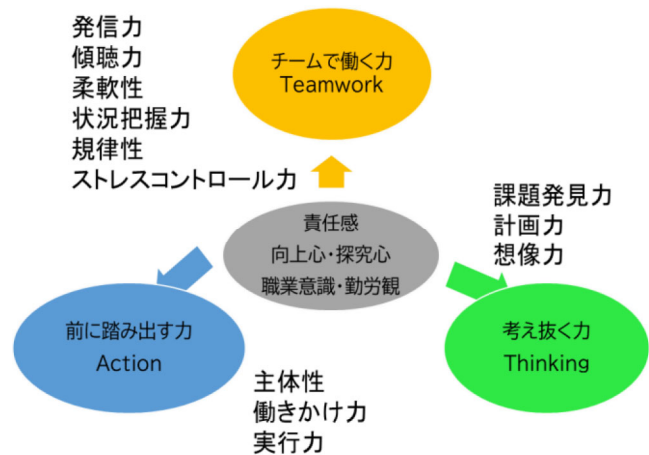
発信力
傾聴力
柔軟性
状況把握力
規律性
ストレスコントロール力

チームで働く力
Teamwork

課題発見力
計画力
想像力

責任感
向上心・探究心
職業意識・勤労観

前に踏み出す力
Action

考え抜く力
Thinking

主体性
働きかけ力
実行力